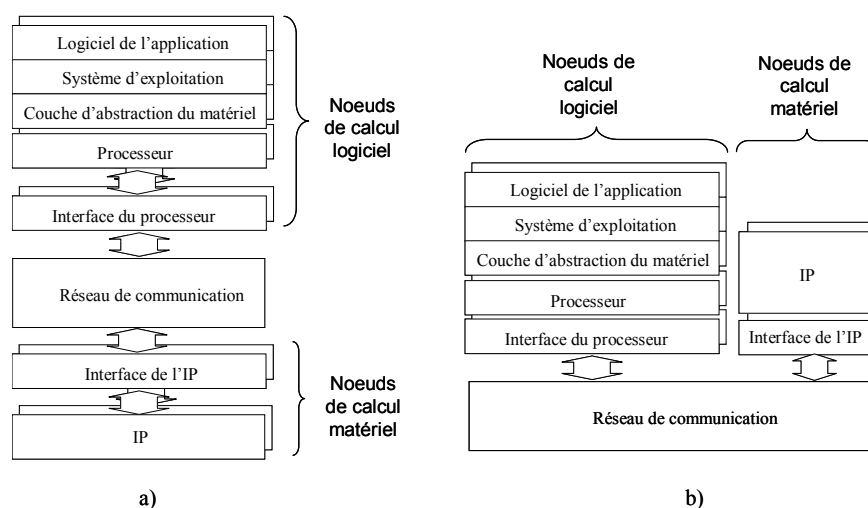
Logiciel de l'application

Système d'exploitation

Couche d'abstraction du matériel

Processeur

Interface du processeur

Noeuds de calcul logiciel

Réseau de communication

Interface de l'IP

IP

Noeuds de calcul matériel

a)

Noeuds de calcul logiciel

Noeuds de calcul matériel

Logiciel de l'application

Système d'exploitation

Couche d'abstraction du matériel

Processeur

Interface du processeur

IP

Interface de l'IP

Réseau de communication

b)